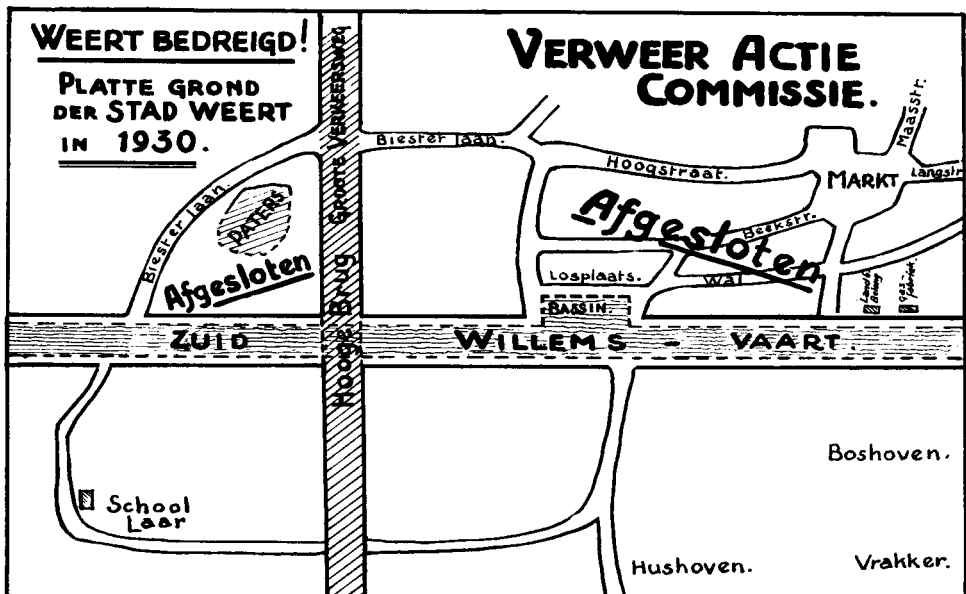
WEERT BEDREIGD!

PLATTE GROND DER STAD WEERT IN 1930.

VERWEER ACTIE COMMISSIE.

Groote Verkeersweg

Biester laan.

Hoogstraat.

Maasstr.

MARKT

Langstr.

Biester laan.

DATERS

Afgesloten

Beekstr.

Afgesloten

Losplaats.

Wal

BASSIN.

Lands Belang

Gas fabriek

ZUID WILLEMS - VAART.

Hooge Brug

Boshoven.

School Laar

Hushoven.

Vrakker.